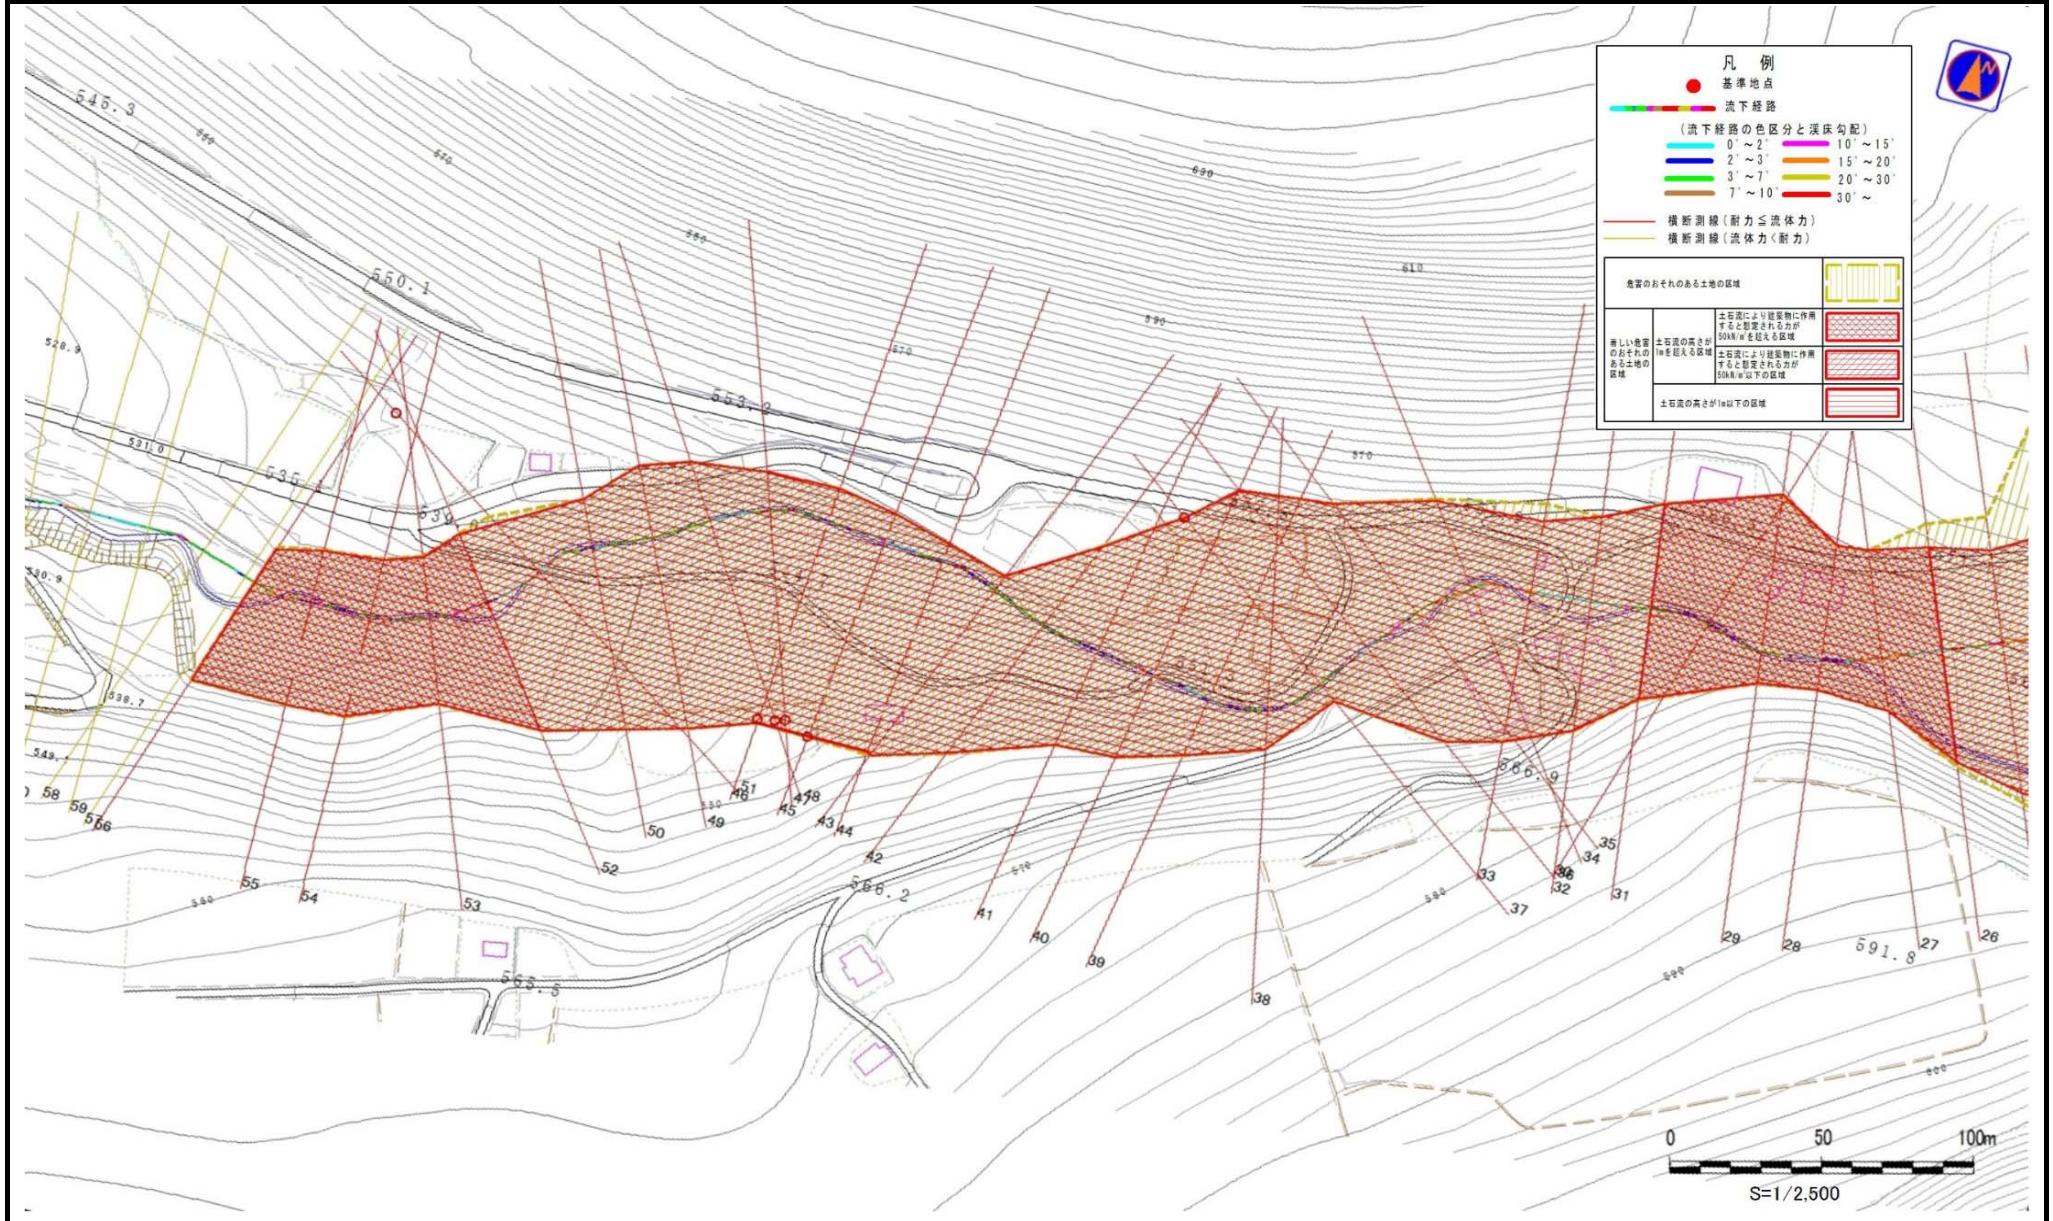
凡　例
基準地点
流下経路
（流下経路の色区分と渓床勾配）
0°～2°
2°～3°
3°～7°
7°～10°
10°～15°
15°～20°
20°～30°
30°～
横断測線（耐力≦流体力）
横断測線（流体力＜耐力）

| 危害のおそれのある土地の区域 | | |
|---|---|---|
| 著しい危害のおそれのある土地の区域 | 土石流の高さが1mを超える区域 | 土石流により建築物に作用すると想定される力が50kN/㎡を超える区域 |
| | | 土石流により建築物に作用すると想定される力が50kN/㎡以下の区域 |
| | 土石流の高さが1m以下の区域 | |

545.3
560
570
580
590
610
550.1
553.2
528.9
531.0
535.1
539.0
530.9
538.7
549.
566.9
566.2
563.5
591.8
560
570
580
590
600
58 59 57 56 55 54 53 52 50 49 48 51 46 45 47 43 44 42 41 40 39 38 37 36 35 34 33 32 31 29 28 27 26
0　50　100m
S=1/2,500